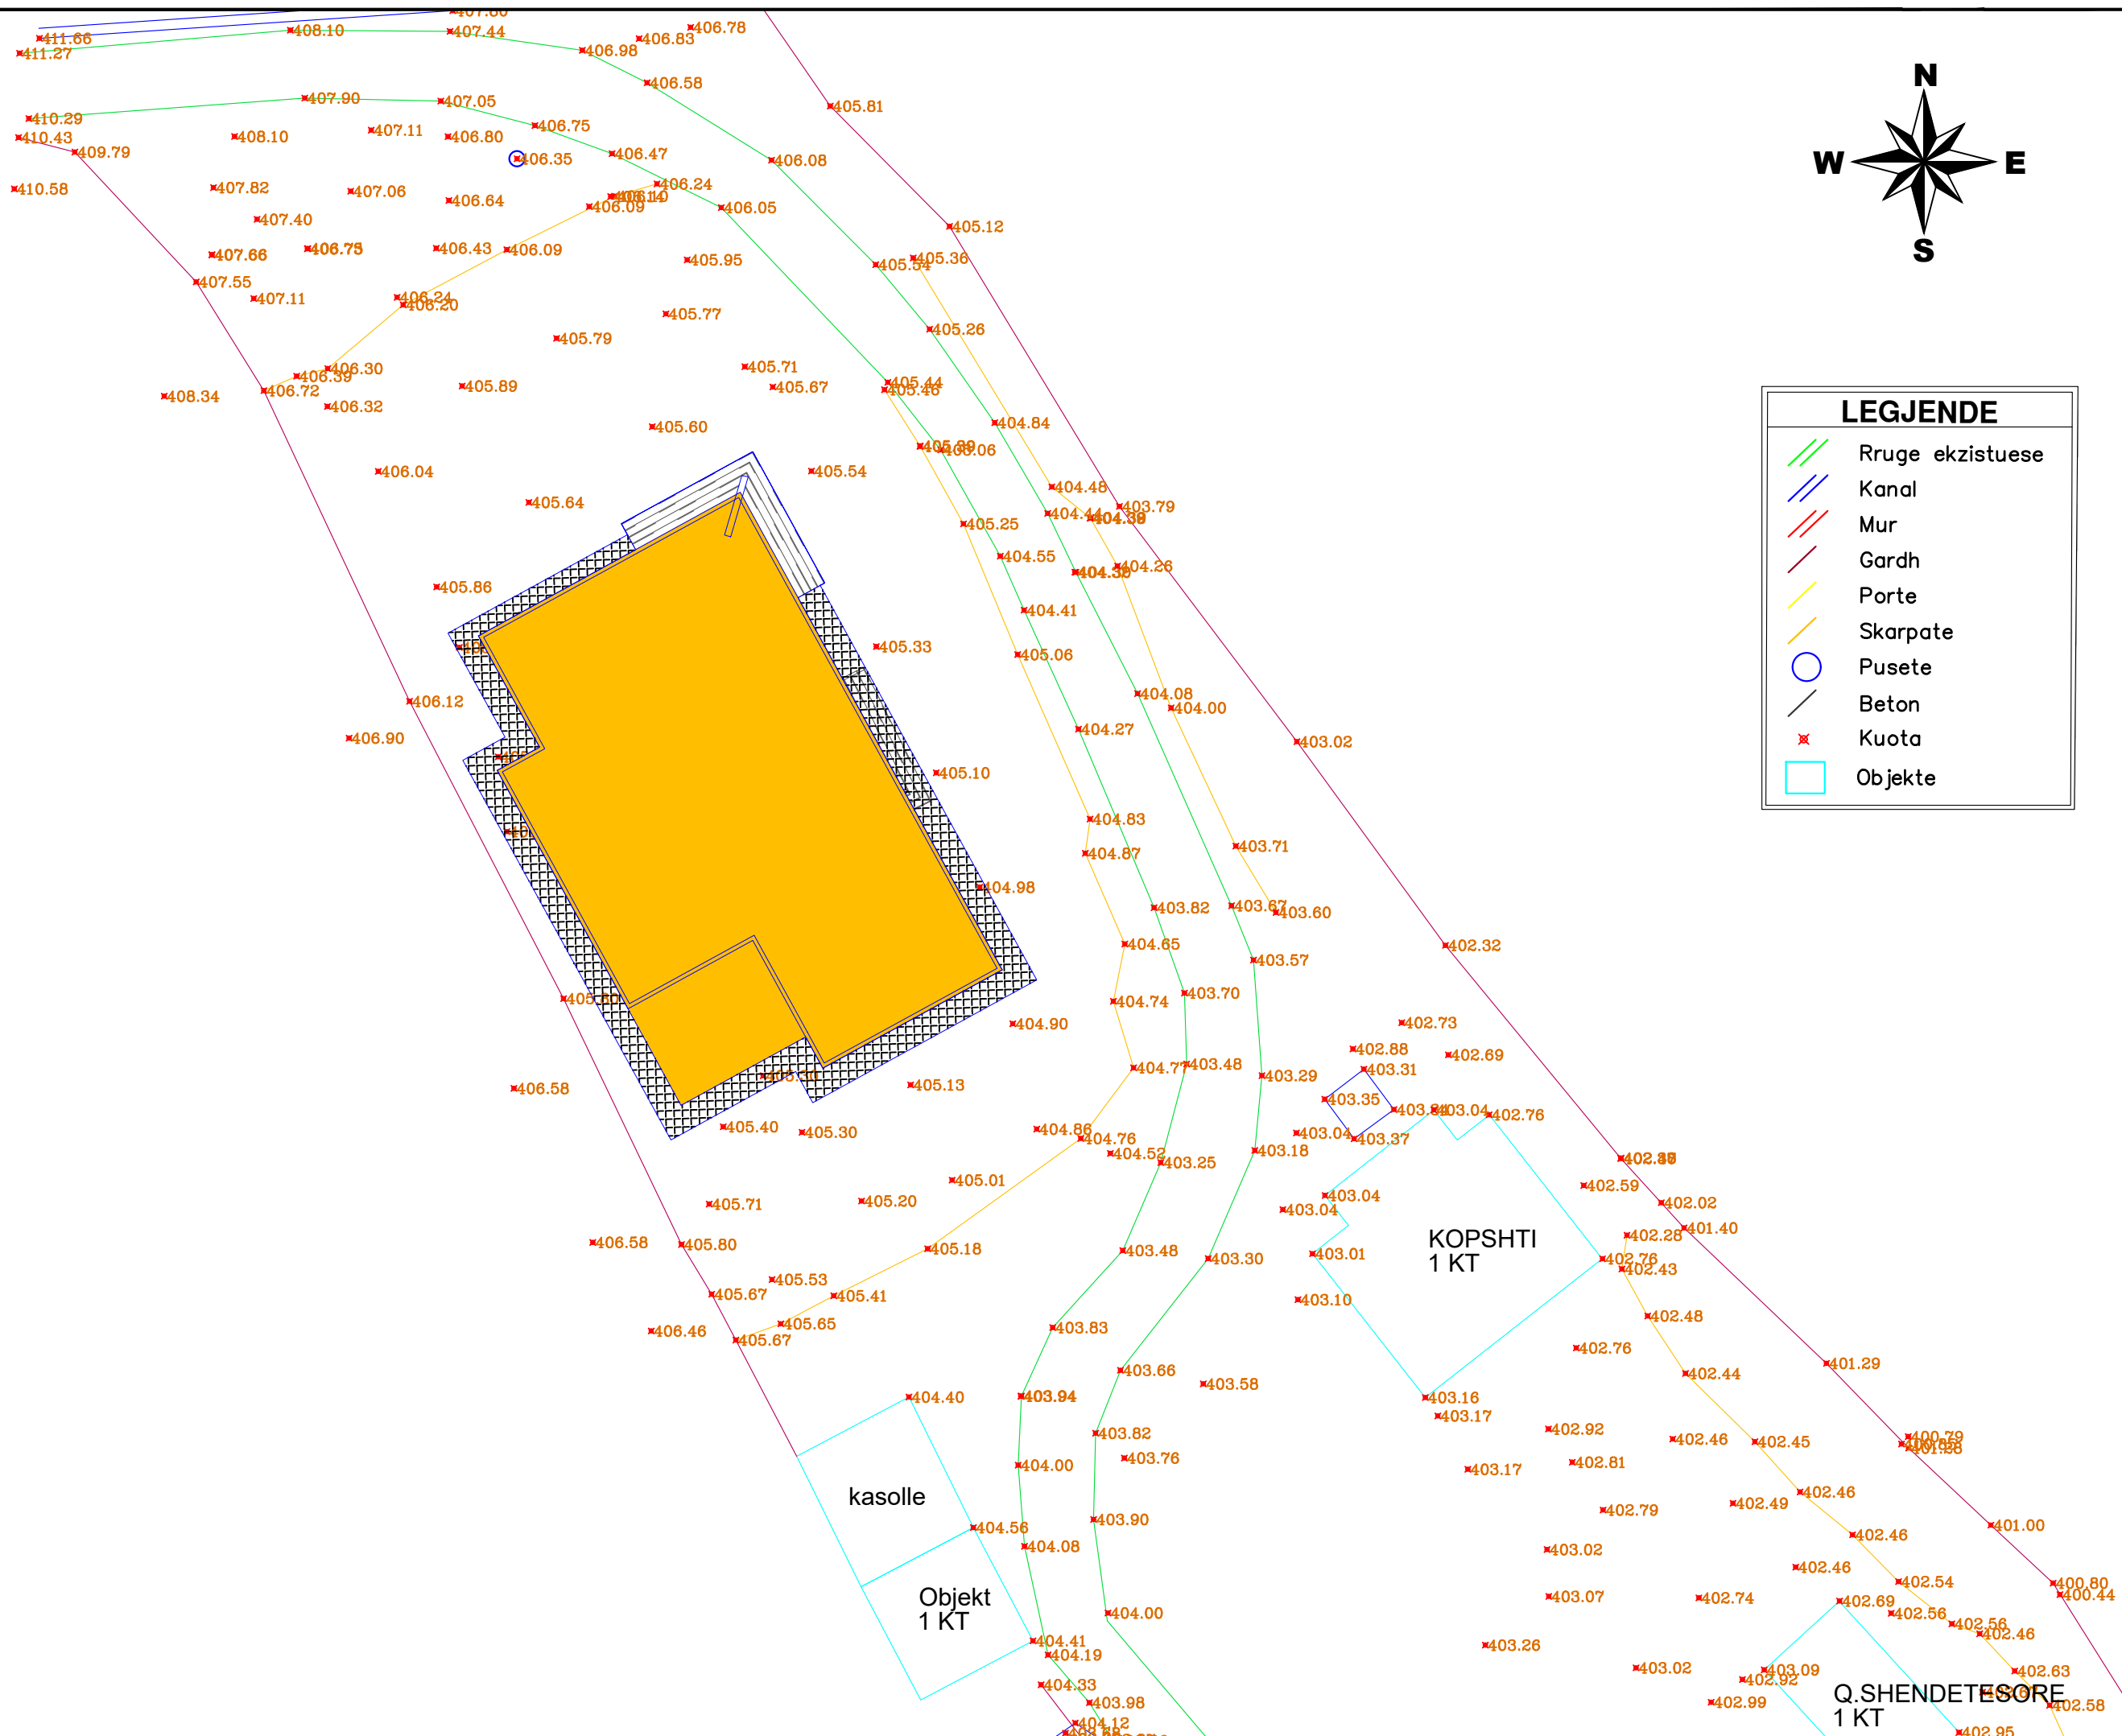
N
W
E
S

LEGJENDE
Rruge ekzistuese
Kanal
Mur
Gardh
Porte
Skarpate
Pusete
Beton
Kuota
Objekte

411.66
411.27
408.10
407.44
406.98
406.83
406.78
406.58
405.81
410.29
407.90
407.05
410.43
408.10
407.11
406.80
406.75
409.79
406.35
406.47
406.08
410.58
407.82
407.06
406.64
406.24
406.10
406.09
406.05
405.12
407.40
407.66
406.75
406.43
406.09
405.95
405.54
405.36
407.55
407.11
406.24
406.20
405.77
405.26
405.79
406.30
406.39
405.71
405.67
405.44
405.46
408.34
406.72
406.32
405.89
405.60
404.84
405.39
405.06
406.04
405.54
404.48
405.64
404.44
404.39
403.79
405.25
404.55
404.35
404.26
405.86
404.41
405.33
405.06
404.08
404.00
406.12
404.27
403.02
406.90
405.10
404.83
403.71
404.87
404.98
403.82
403.67
403.60
404.65
402.32
403.57
404.74
403.70
402.73
404.90
402.88
402.69
404.77
403.48
403.31
403.29
406.58
405.13
403.35
403.34
403.04
402.76
405.40
405.30
404.86
404.76
403.04
403.37
404.52
403.25
403.18
402.38
405.01
402.59
403.04
402.02
405.71
405.20
403.04
402.28
401.40
406.58
405.80
405.18
403.48
403.01
KOPSHTI
1 KT
402.76
402.43
403.30
405.53
405.67
405.41
403.10
402.48
406.46
405.65
405.67
403.83
402.76
401.29
403.66
402.44
404.40
403.94
403.58
403.16
403.17
402.92
402.46
402.45
400.79
401.58
403.82
403.76
404.00
403.17
402.81
kasolle
402.79
402.49
402.46
404.56
403.90
401.00
404.08
402.46
403.02
402.46
402.54
Objekt
1 KT
403.07
402.74
400.80
400.44
402.69
402.56
402.56
402.46
404.00
404.41
404.19
403.26
403.02
403.09
402.92
402.63
404.33
403.98
402.99
Q.SHENDETESORE
1 KT
402.58
404.12
402.95